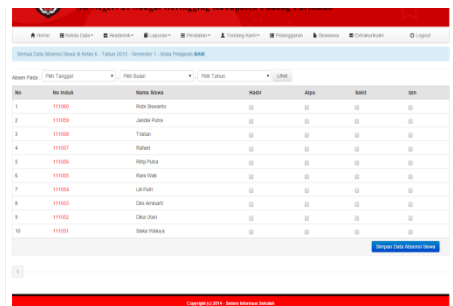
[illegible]

Home | Kelola Data | Akademik | Laporan | Penilaian | Tentang Kami | Pelanggaran | Beasiswa | Extrakurikuler | Logout

Semua Data Absensi Siswa di Kelas 6 - Tahun 2015 - Semester 1 - Mata Pelajaran BAR

Absen Pada : Pilih Tanggal | Pilih Bulan | Pilih Tahun | Lihat

| No | No Induk | Nama Siswa | Hadir | Alpa | Sakit | Izin |
|---|---|---|---|---|---|---|
| 1 | 111060 | Robi Siswanto | | | | |
| 2 | 111059 | Jendia Putra | | | | |
| 3 | 111058 | Tristan | | | | |
| 4 | 111057 | Rafiari | | | | |
| 5 | 111056 | Rifqi Putra | | | | |
| 6 | 111055 | Rani Wati | | | | |
| 7 | 111054 | Lili Putri | | | | |
| 8 | 111053 | Dini Amnarti | | | | |
| 9 | 111052 | Dika Utari | | | | |
| 10 | 111051 | Sisko Wahyu | | | | |

Simpan Data Absensi Siswa

1

Copyright (c) 2014 - Sistem Informasi Sekolah